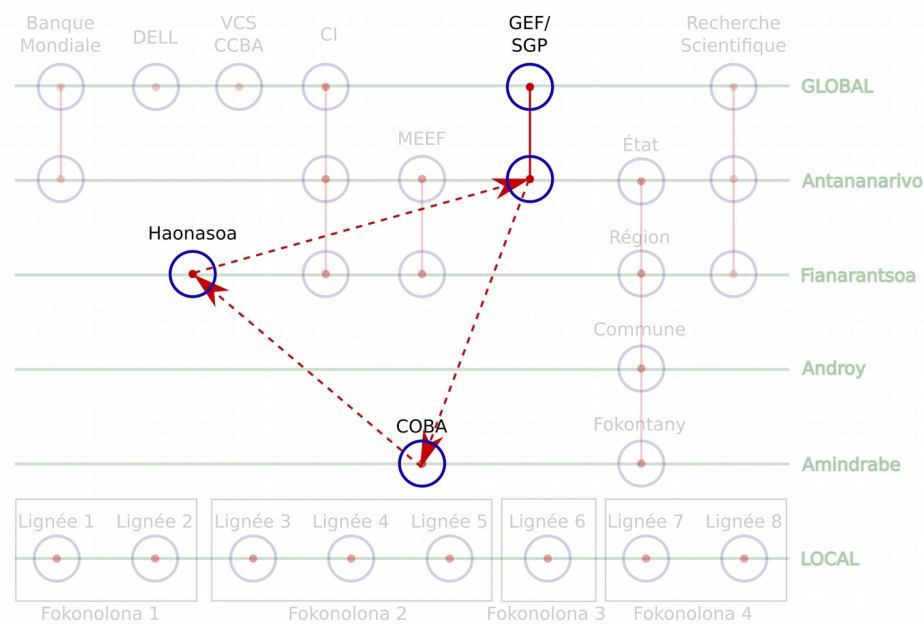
Banque Mondiale
DELL
VCS CCBA
CI
GEF/ SGP
Recherche Scientifique
GLOBAL
MEEF
État
Antananarivo
Haonasoa
Région
Fianarantsoa
Commune
Androy
COBA
Fokontany
Amindrabe
Lignée 1
Lignée 2
Lignée 3
Lignée 4
Lignée 5
Lignée 6
Lignée 7
Lignée 8
LOCAL
Fokonolona 1
Fokonolona 2
Fokonolona 3
Fokonolona 4